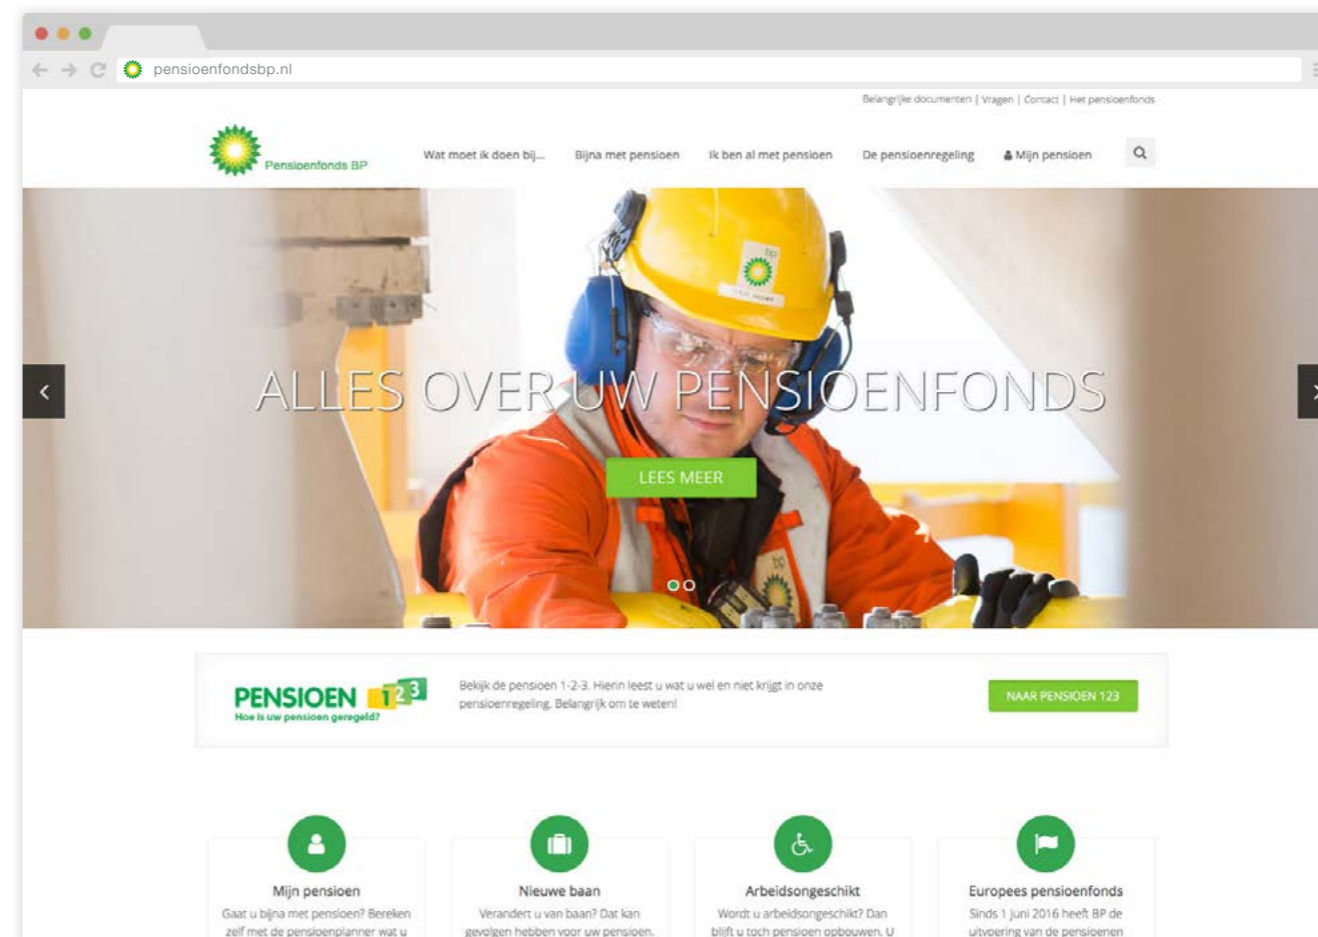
pensioenfondsbp.nl

Belangrijke documenten | Vragen | Contact | Het pensioenfonds

Pensioenfonds BP

Wat moet ik doen bij... Bijna met pensioen Ik ben al met pensioen De pensioenregeling Mijn pensioen

ALLES OVER UW PENSIOENFONDS

LEES MEER

PENSIOEN 1 2 3
Hoe is uw pensioen geregeld?

Bekijk de pensioen 1-2-3. Hierin leest u wat u wel en niet krijgt in onze pensioenregeling. Belangrijk om te weten!

NAAR PENSIOEN 123

Mijn pensioen
Gaat u bijna met pensioen? Bereken zelf met de pensioenplanner wat u

Nieuwe baan
Verandert u van baan? Dat kan gevolgen hebben voor uw pensioen.

Arbeidsongeschikt
Wordt u arbeidsongeschikt? Dan blijft u toch pensioen opbouwen. U

Europees pensioenfonds
Sinds 1 juni 2016 heeft BP de uitvoering van de pensioenen